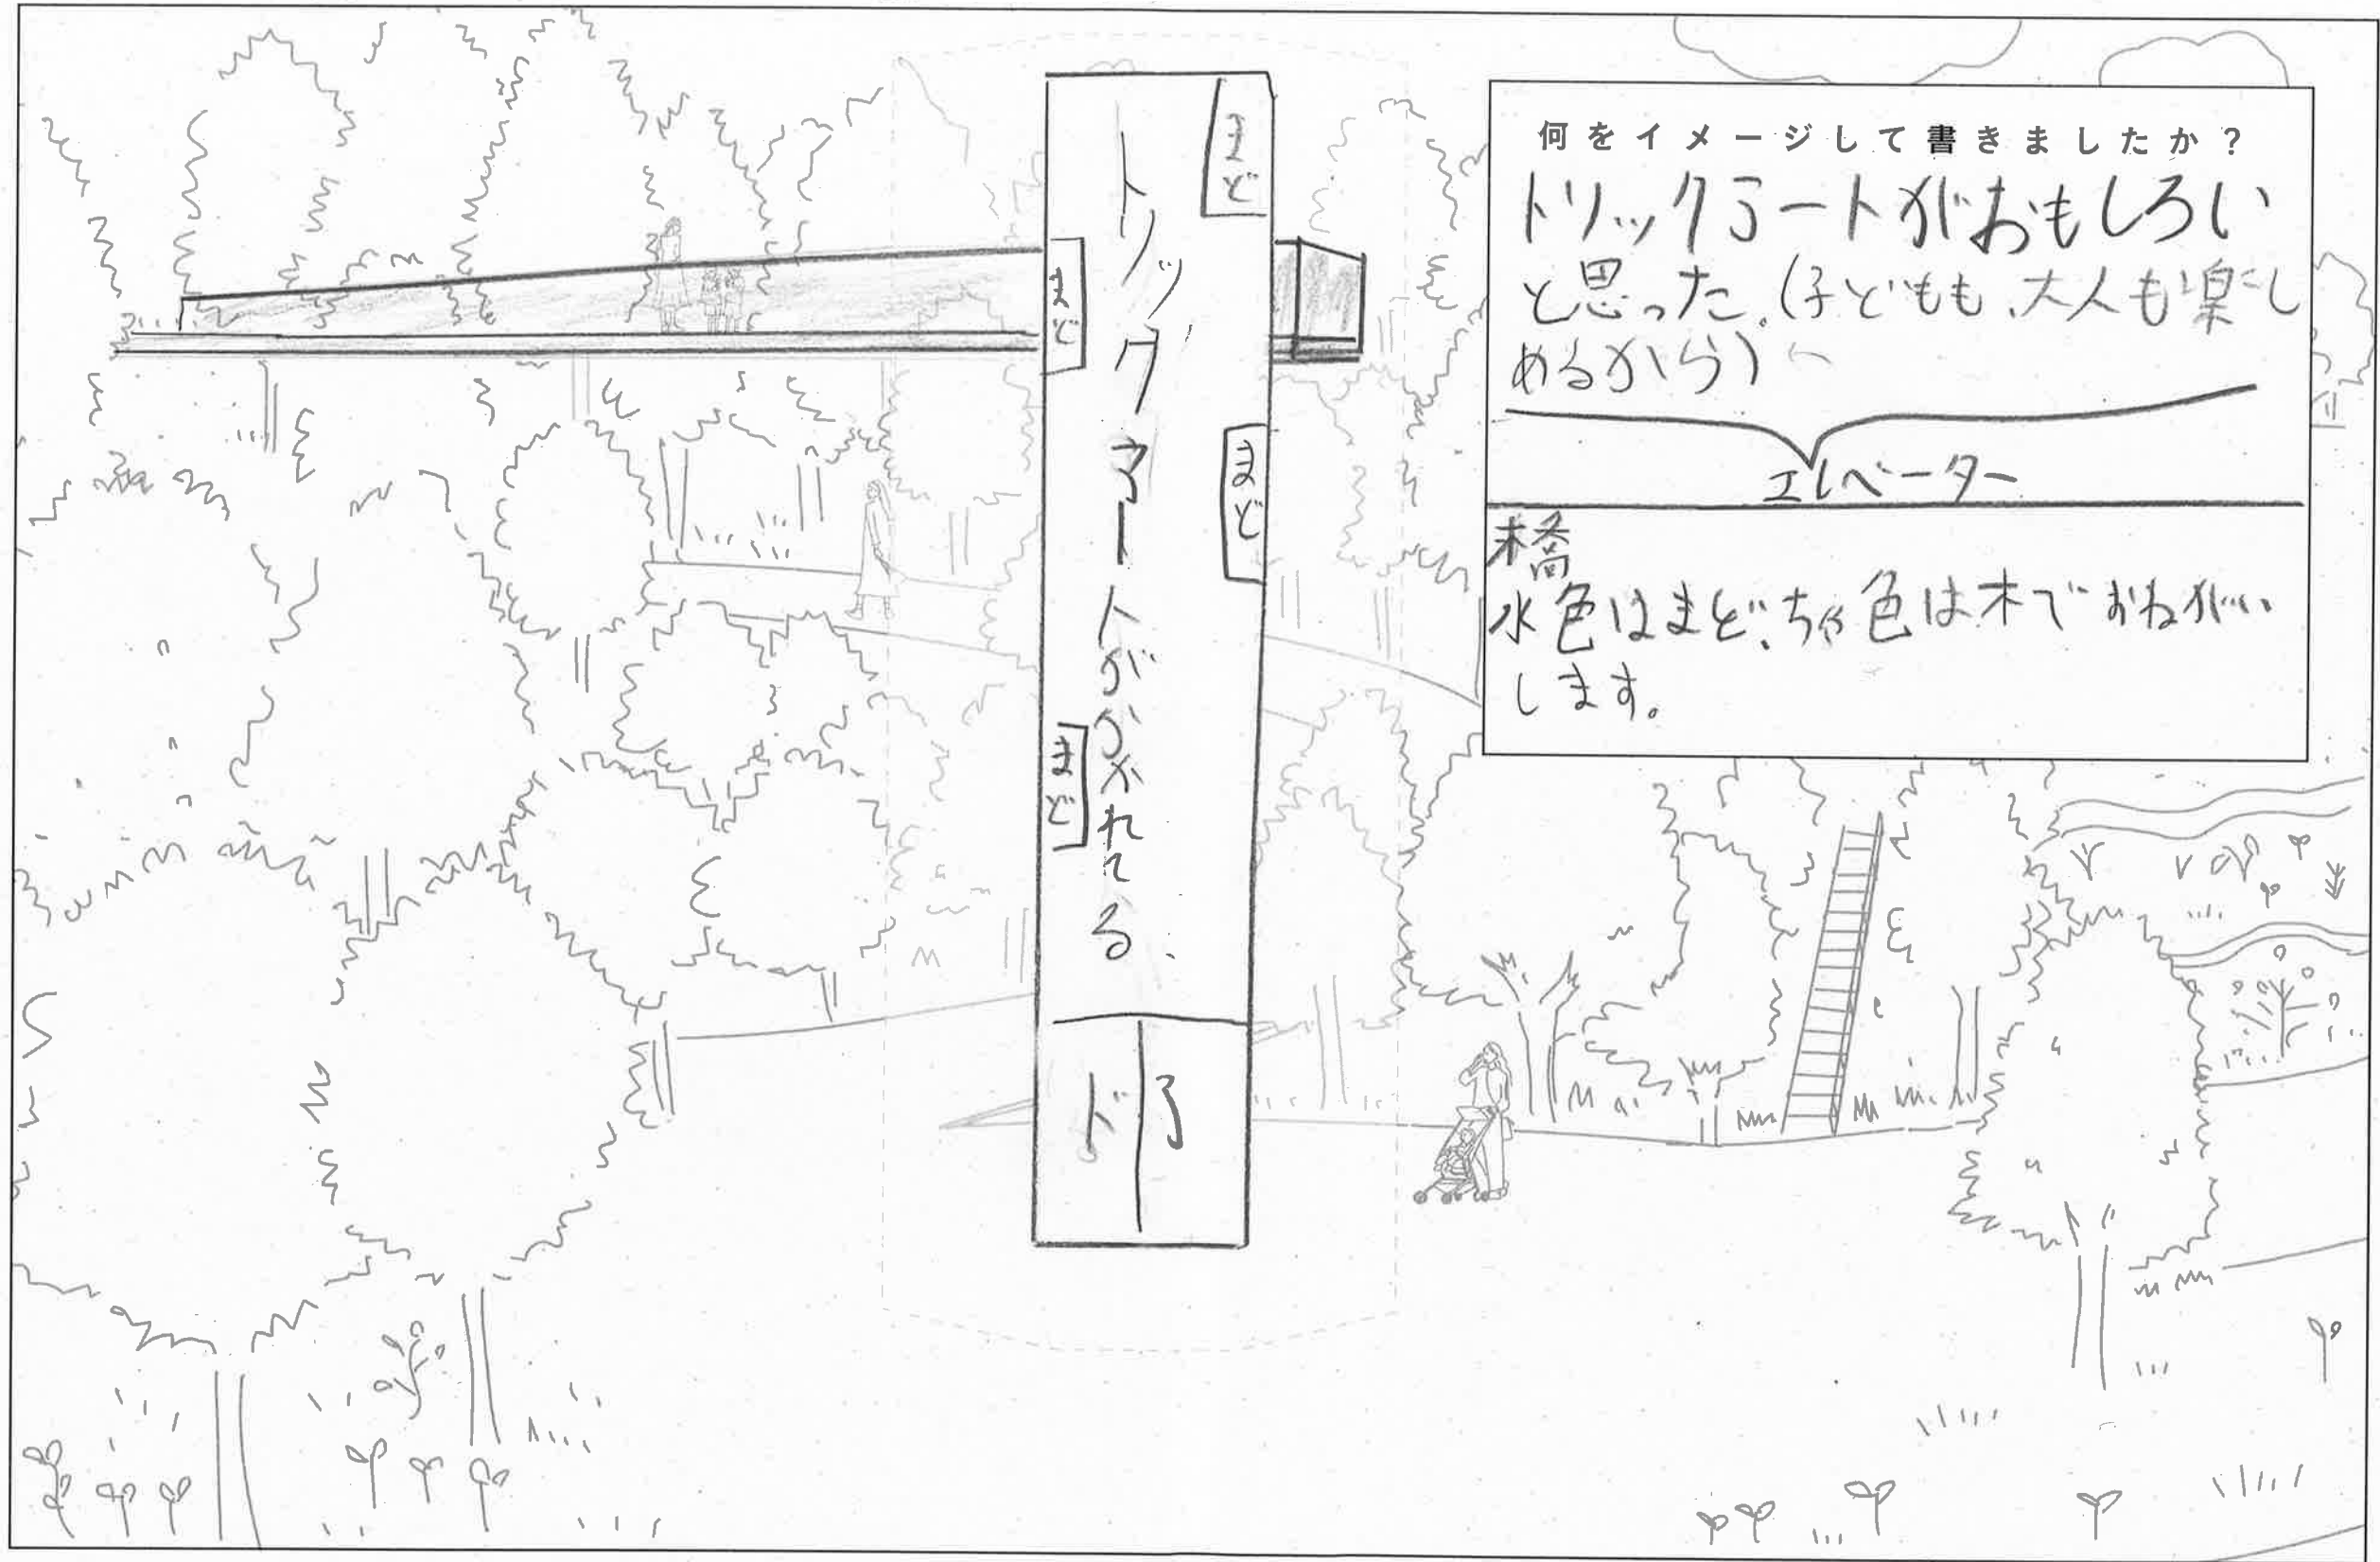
まど

まど

トリックアートがかかれる。

まど

まど

ドア

何をイメージして書きましたか？

トリックアートがおもしろいと思った。(子どもも、大人も楽しめるから)

エレベーター

橋

水色はまど、ちゃ色は木でおねがいします。